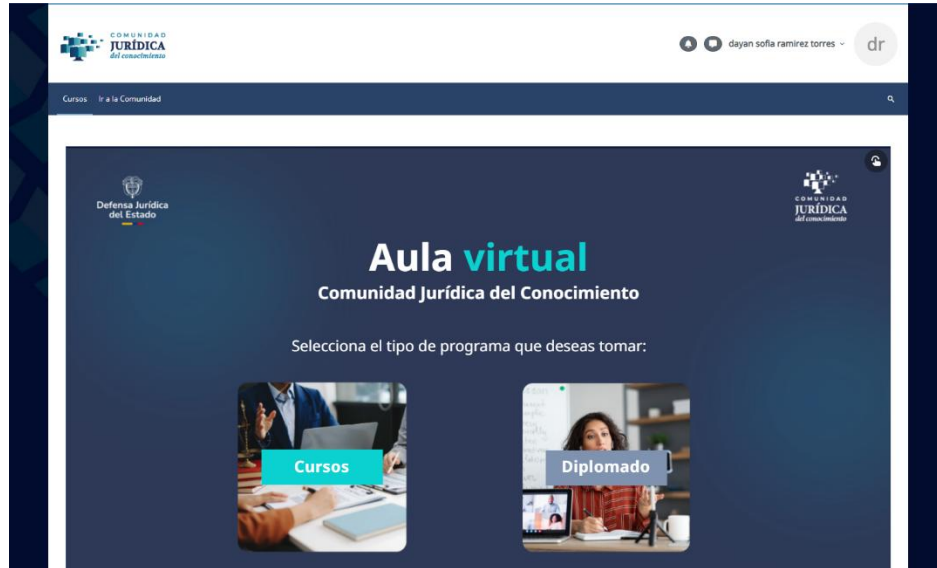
COMUNIDAD
JURÍDICA
del conocimiento

dayan sofia ramirez torres

dr

Cursos Ir a la Comunidad

Defensa Jurídica del Estado

COMUNIDAD
JURÍDICA
del conocimiento

Aula virtual

Comunidad Jurídica del Conocimiento

Selecciona el tipo de programa que deseas tomar:

Cursos

Diplomado